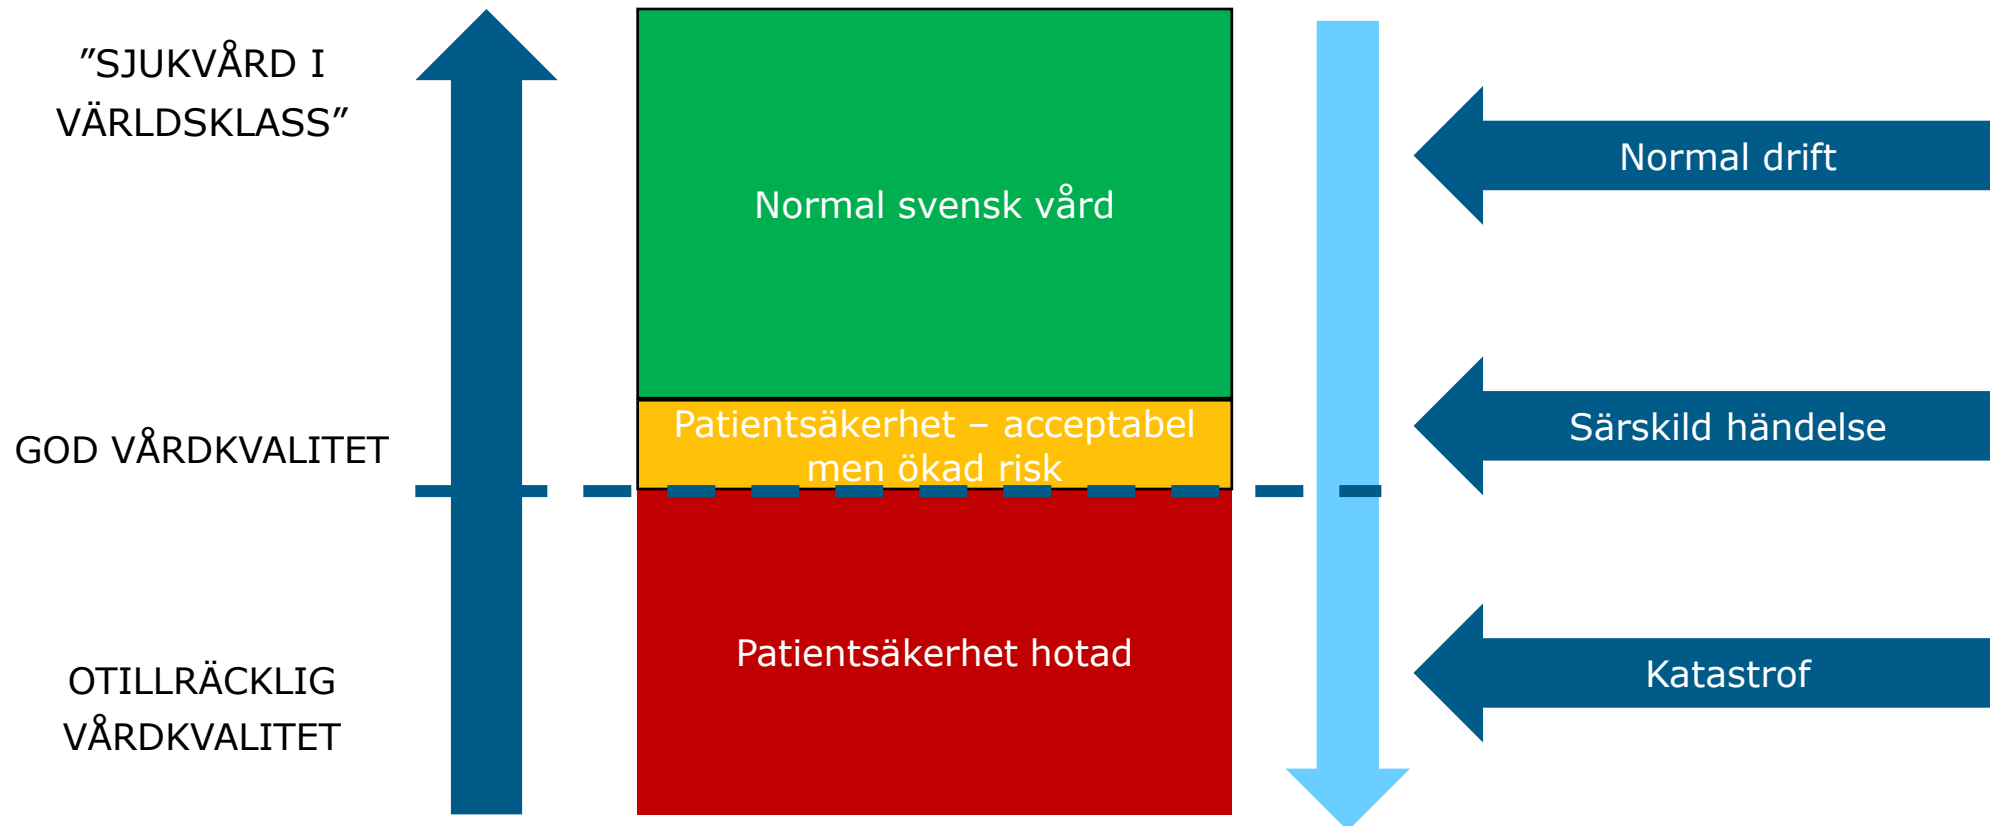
”SJUKVÅRD I VÄRLDSKLASS”

Normal svensk vård

Normal drift

GOD VÅRDKVALITET

Patientsäkerhet – acceptabel men ökad risk

Särskild händelse

OTILLRÄCKLIG VÅRDKVALITET

Patientsäkerhet hotad

Katastrof